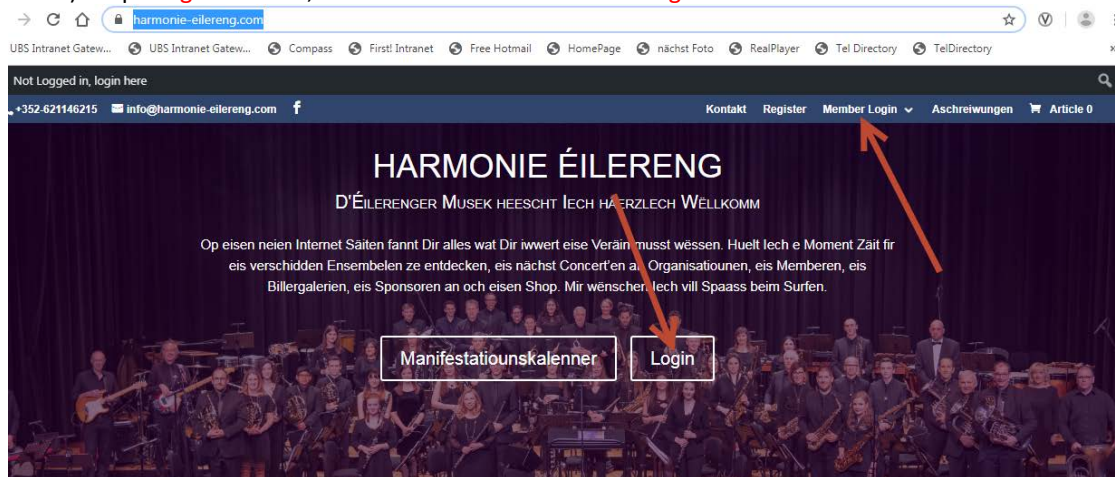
harmonie-eilereng.com

UBS Intranet Gatew... UBS Intranet Gatew... Compass First! Intranet Free Hotmail HomePage nächst Foto RealPlayer Tel Directory TelDirectory

Not Logged in, login here

+352-621146215 info@harmonie-eilereng.com

Kontakt Register Member Login Aschreiwungen Article 0

HARMONIE ÉILERENG

D'ÉILERENGER MUSEK HEESCHT IECH HAERZLECH WËLLKOMM

Op eisen neien Internet Säiten fannt Dir alles wat Dir iwwert eise Veräin musst wëssen. Huelt Iech e Moment Zäit fir eis verschidden Ensembelen ze entdecken, eis nächst Concert'en an Organisatiounen, eis Memberen, eis Billergalerien, eis Sponsoren an och eisen Shop. Mir wënschen Iech vill Spaass beim Surfen.

Manifestatiounskalenner

Login